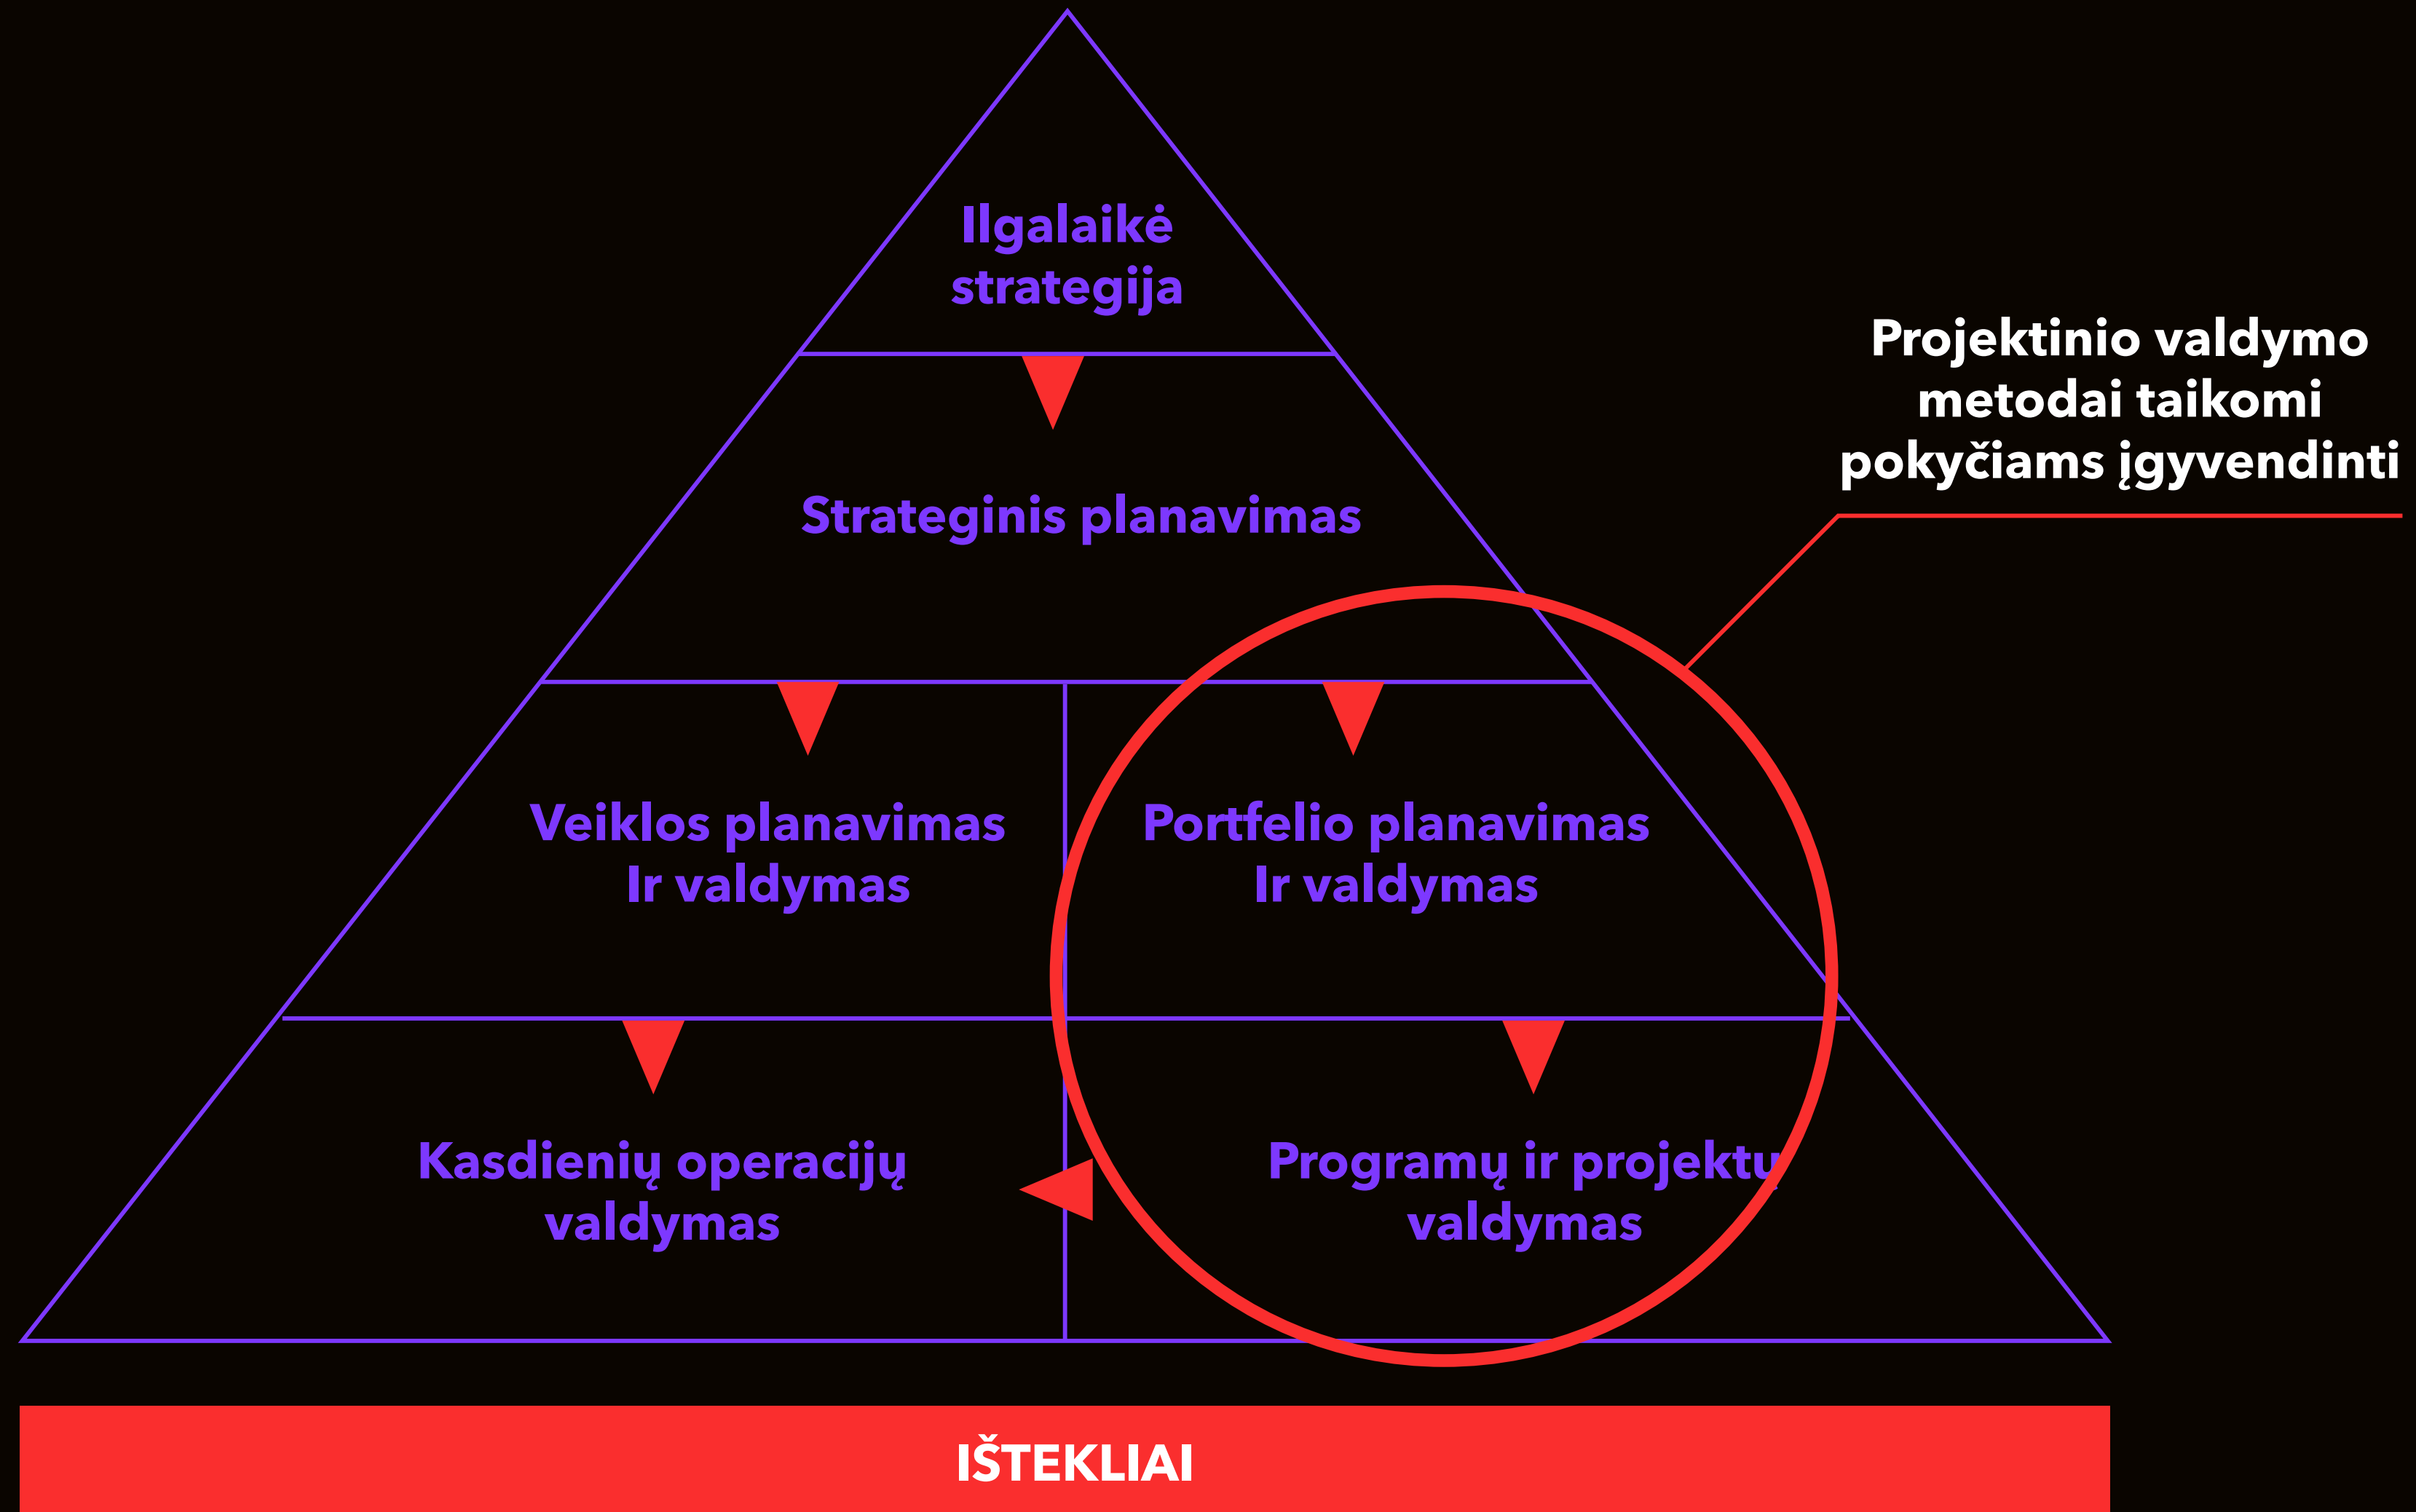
Ilgalaikė strategija

Strateginis planavimas

Projektinio valdymo metodai taikomi pokyčiams įgyvendinti

Veiklos planavimas Ir valdymas

Portfelio planavimas Ir valdymas

Kasdienių operacijų valdymas

Programų ir projektų valdymas

IŠTEKLIAI